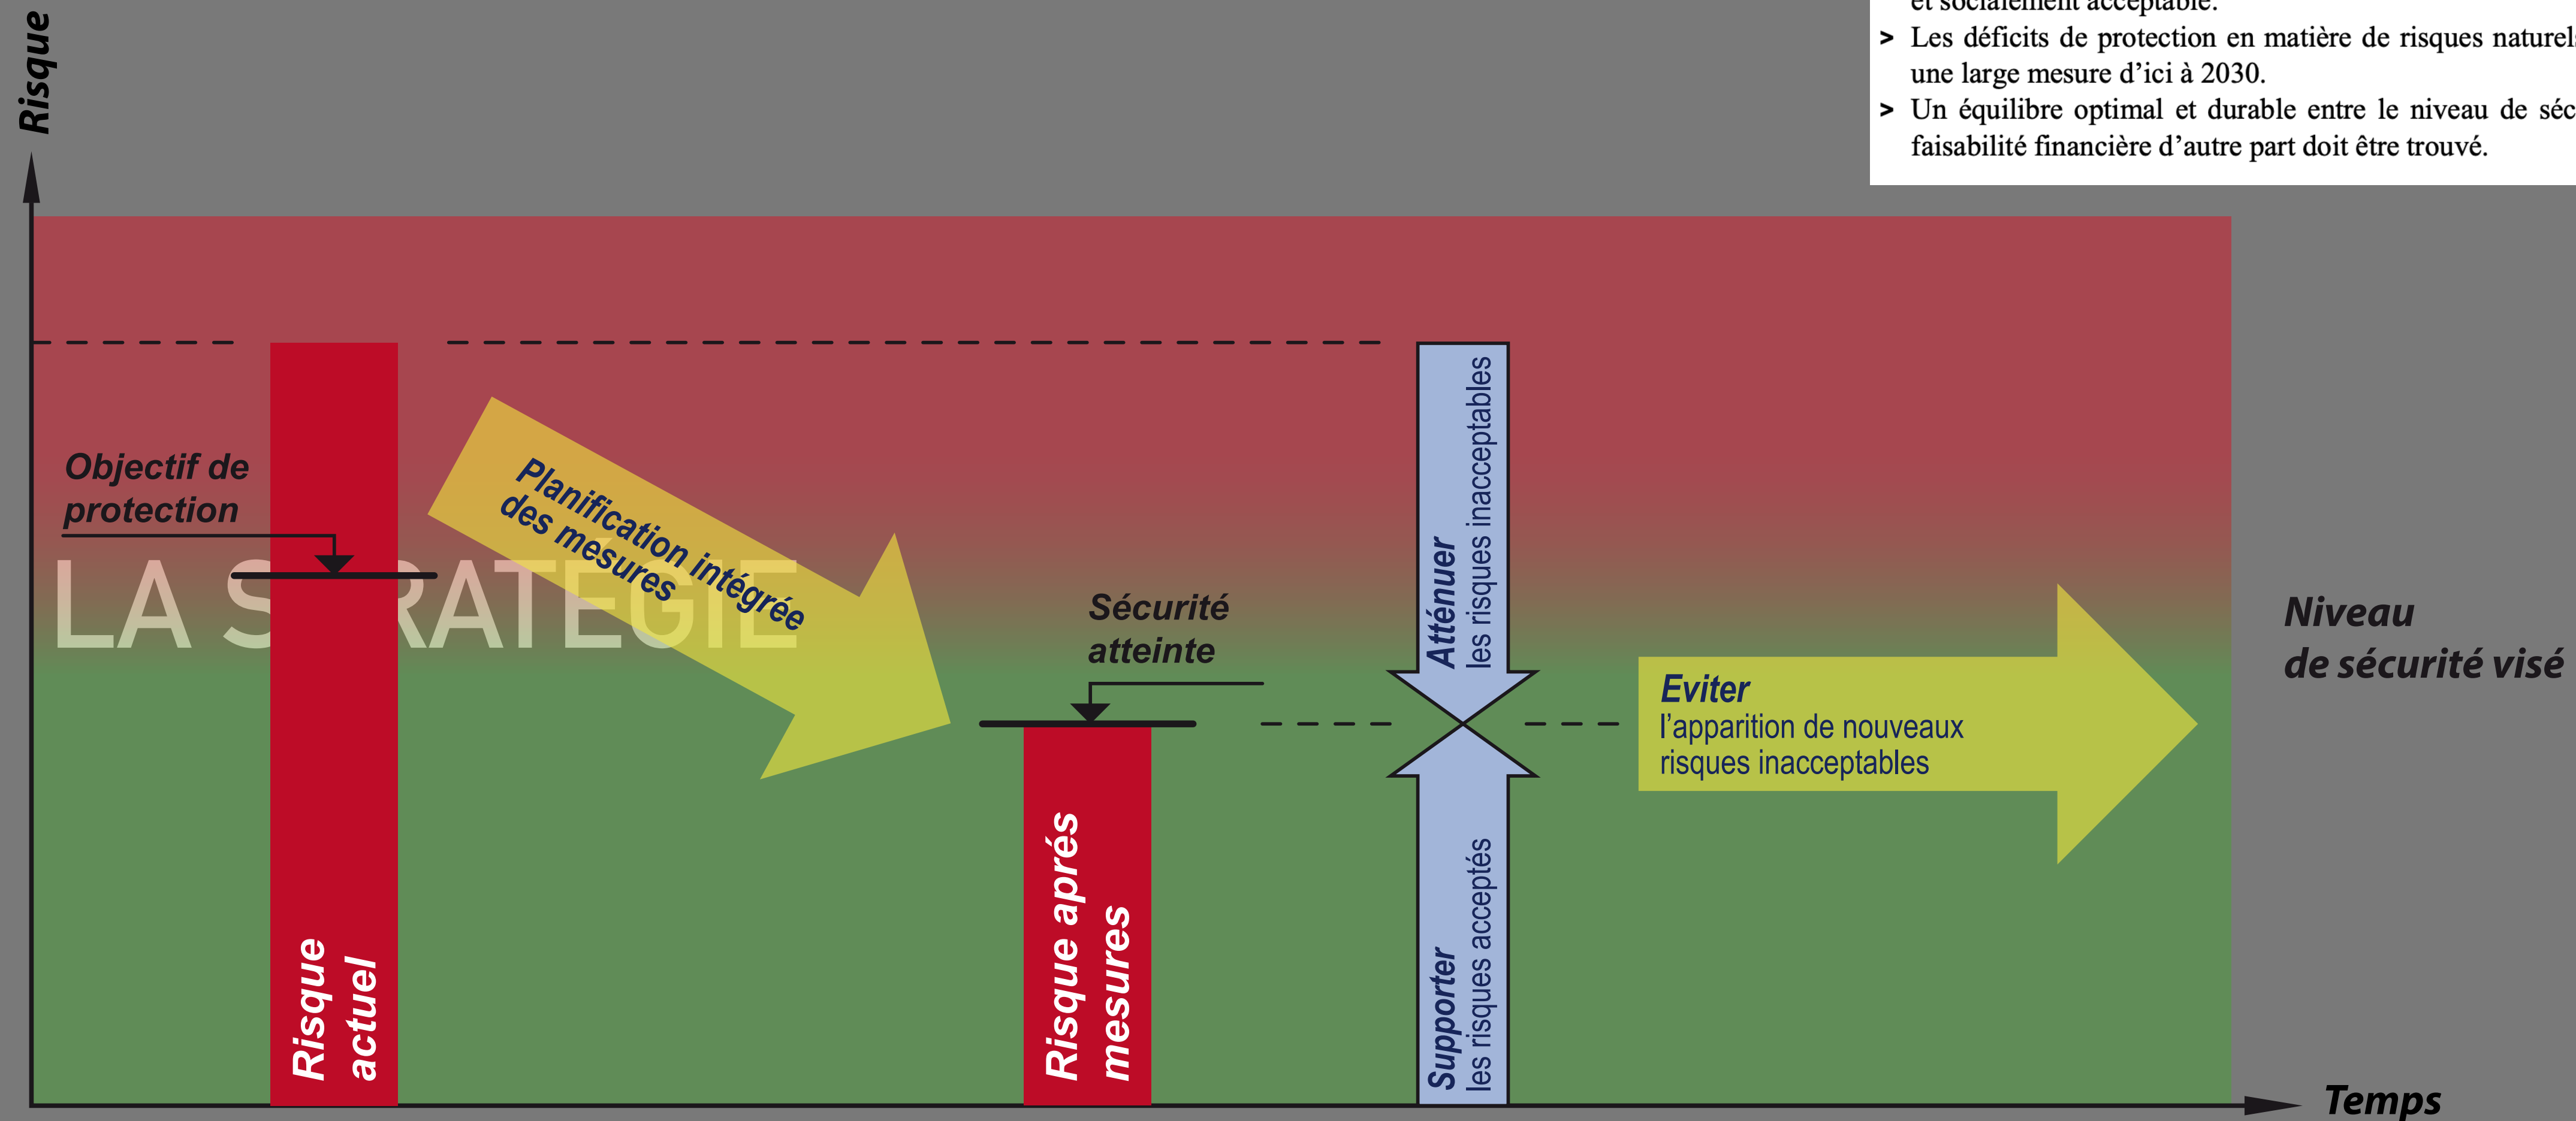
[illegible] et socialement acceptable.
> Les déficits de protection en matière de risques naturel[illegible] une large mesure d'ici à 2030.
> Un équilibre optimal et durable entre le niveau de séc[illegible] faisabilité financière d'autre part doit être trouvé.

Risque

LA S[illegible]RATÉGIE

Objectif de protection

Planification intégrée des mesures

Sécurité atteinte

Atténuer les risques inacceptables

Niveau de sécurité visé

Eviter l'apparition de nouveaux risques inacceptables

Risque actuel

Risque aprés mesures

Supporter les risques acceptés

Temps